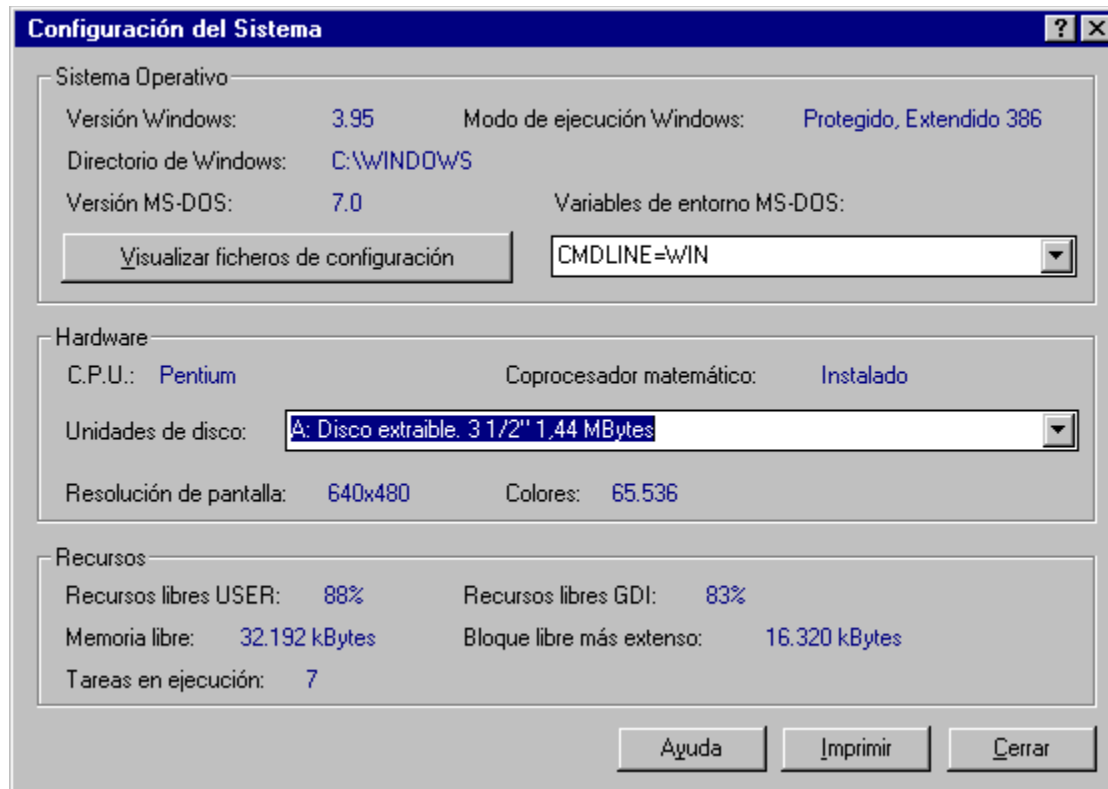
Configuración del Sistema

?

Sistema Operativo

Versión Windows: 3.95

Modo de ejecución Windows: Protegido, Extendido 386

Directorio de Windows: C:\WINDOWS

Versión MS-DOS: 7.0

Variables de entorno MS-DOS:

Visualizar ficheros de configuración

CMDLINE=WIN

Hardware

C.P.U.: Pentium

Coprocesador matemático: Instalado

Unidades de disco: A: Disco extraible. 3 1/2'' 1,44 MBytes

Resolución de pantalla: 640x480

Colores: 65.536

Recursos

Recursos libres USER: 88%

Recursos libres GDI: 83%

Memoria libre: 32.192 kBytes

Bloque libre más extenso: 16.320 kBytes

Tareas en ejecución: 7

Ayuda

Imprimir

Cerrar